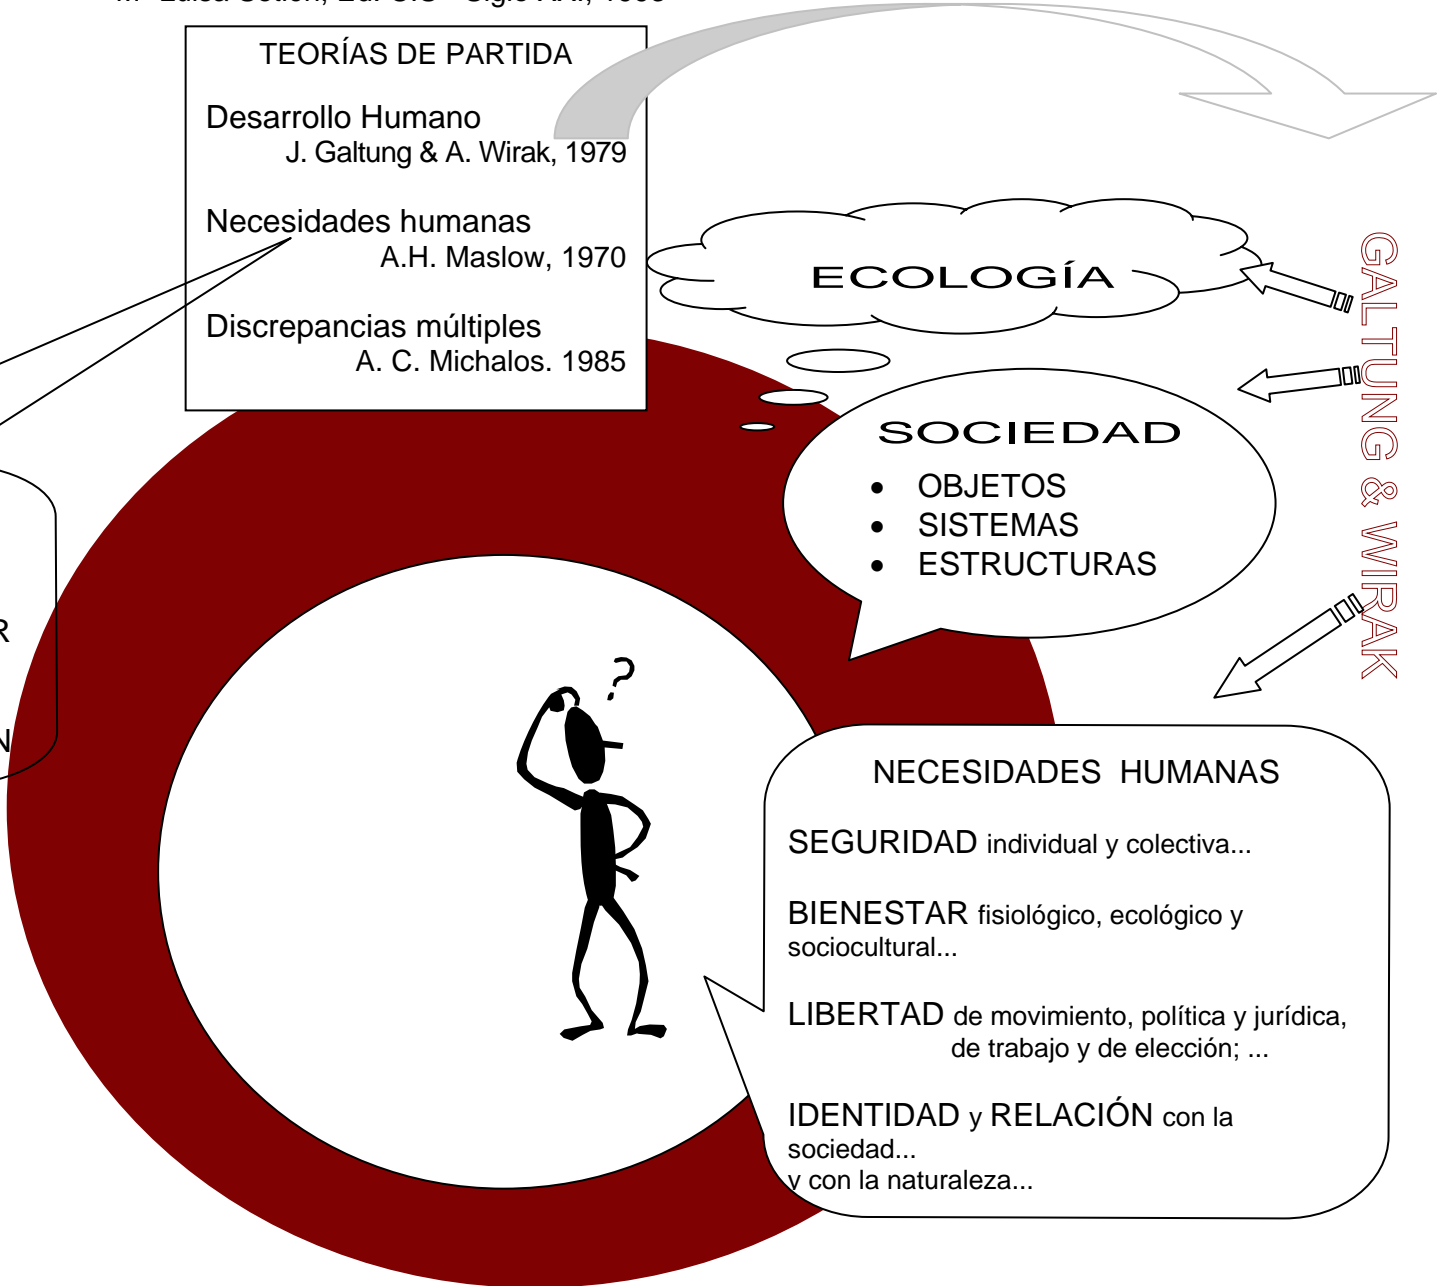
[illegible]

TEORÍAS DE PARTIDA

Desarrollo Humano
J. Galtung & A. Wirak, 1979

Necesidades humanas
A.H. Maslow, 1970

Discrepancias múltiples
A. C. Michalos. 1985

ECOLOGÍA

GALTUNG & WIRAK

SOCIEDAD
• OBJETOS
• SISTEMAS
• ESTRUCTURAS

R

N

?

NECESIDADES HUMANAS

SEGURIDAD individual y colectiva...

BIENESTAR fisiológico, ecológico y sociocultural...

LIBERTAD de movimiento, política y jurídica, de trabajo y de elección; ...

IDENTIDAD y RELACIÓN con la sociedad...
y con la naturaleza...